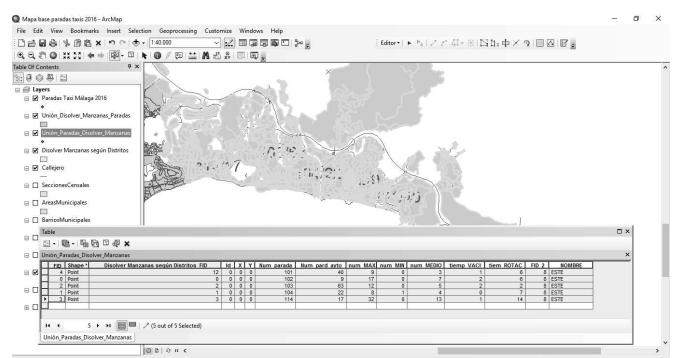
Mapa base paradas taxis 2016 - ArcMap

File Edit View Bookmarks Insert Selection Geoprocessing Customize Windows Help

1:40.000

Editor▾

Table Of Contents

Layers

Paradas Taxi Málaga 2016

Unión_Disolver_Manzanas_Paradas

Unión_Paradas_Disolver_Manzanas

Disolver Manzanas según Distritos

Callejero

SeccionesCensales

AreasMunicipales

BarriosMunicipales

Table

Unión_Paradas_Disolver_Manzanas

| FID | Shape * | Disolver Manzanas según Distritos_FID | Id | X | Y | Num_parada | Num_pard_auto | num_MAX | num_MIN | num_MEDIO | tiemp_VACI | Sem_ROTAC | FID_2 | NOMBRE |
|---|---|---|---|---|---|---|---|---|---|---|---|---|---|---|
| 4 | Point | 12 | 0 | 0 | 0 | 101 | 40 | 9 | 0 | 3 | 1 | 6 | 8 | ESTE |
| 0 | Point | 8 | 0 | 0 | 0 | 102 | 9 | 17 | 0 | 7 | 2 | 6 | 8 | ESTE |
| 2 | Point | 2 | 0 | 0 | 0 | 103 | 63 | 12 | 0 | 5 | 2 | 2 | 8 | ESTE |
| 1 | Point | 1 | 0 | 0 | 0 | 104 | 22 | 8 | 1 | 4 | 0 | 7 | 8 | ESTE |
| 3 | Point | 3 | 0 | 0 | 0 | 114 | 17 | 32 | 0 | 13 | 1 | 14 | 8 | ESTE |

5

(5 out of 5 Selected)

Unión_Paradas_Disolver_Manzanas